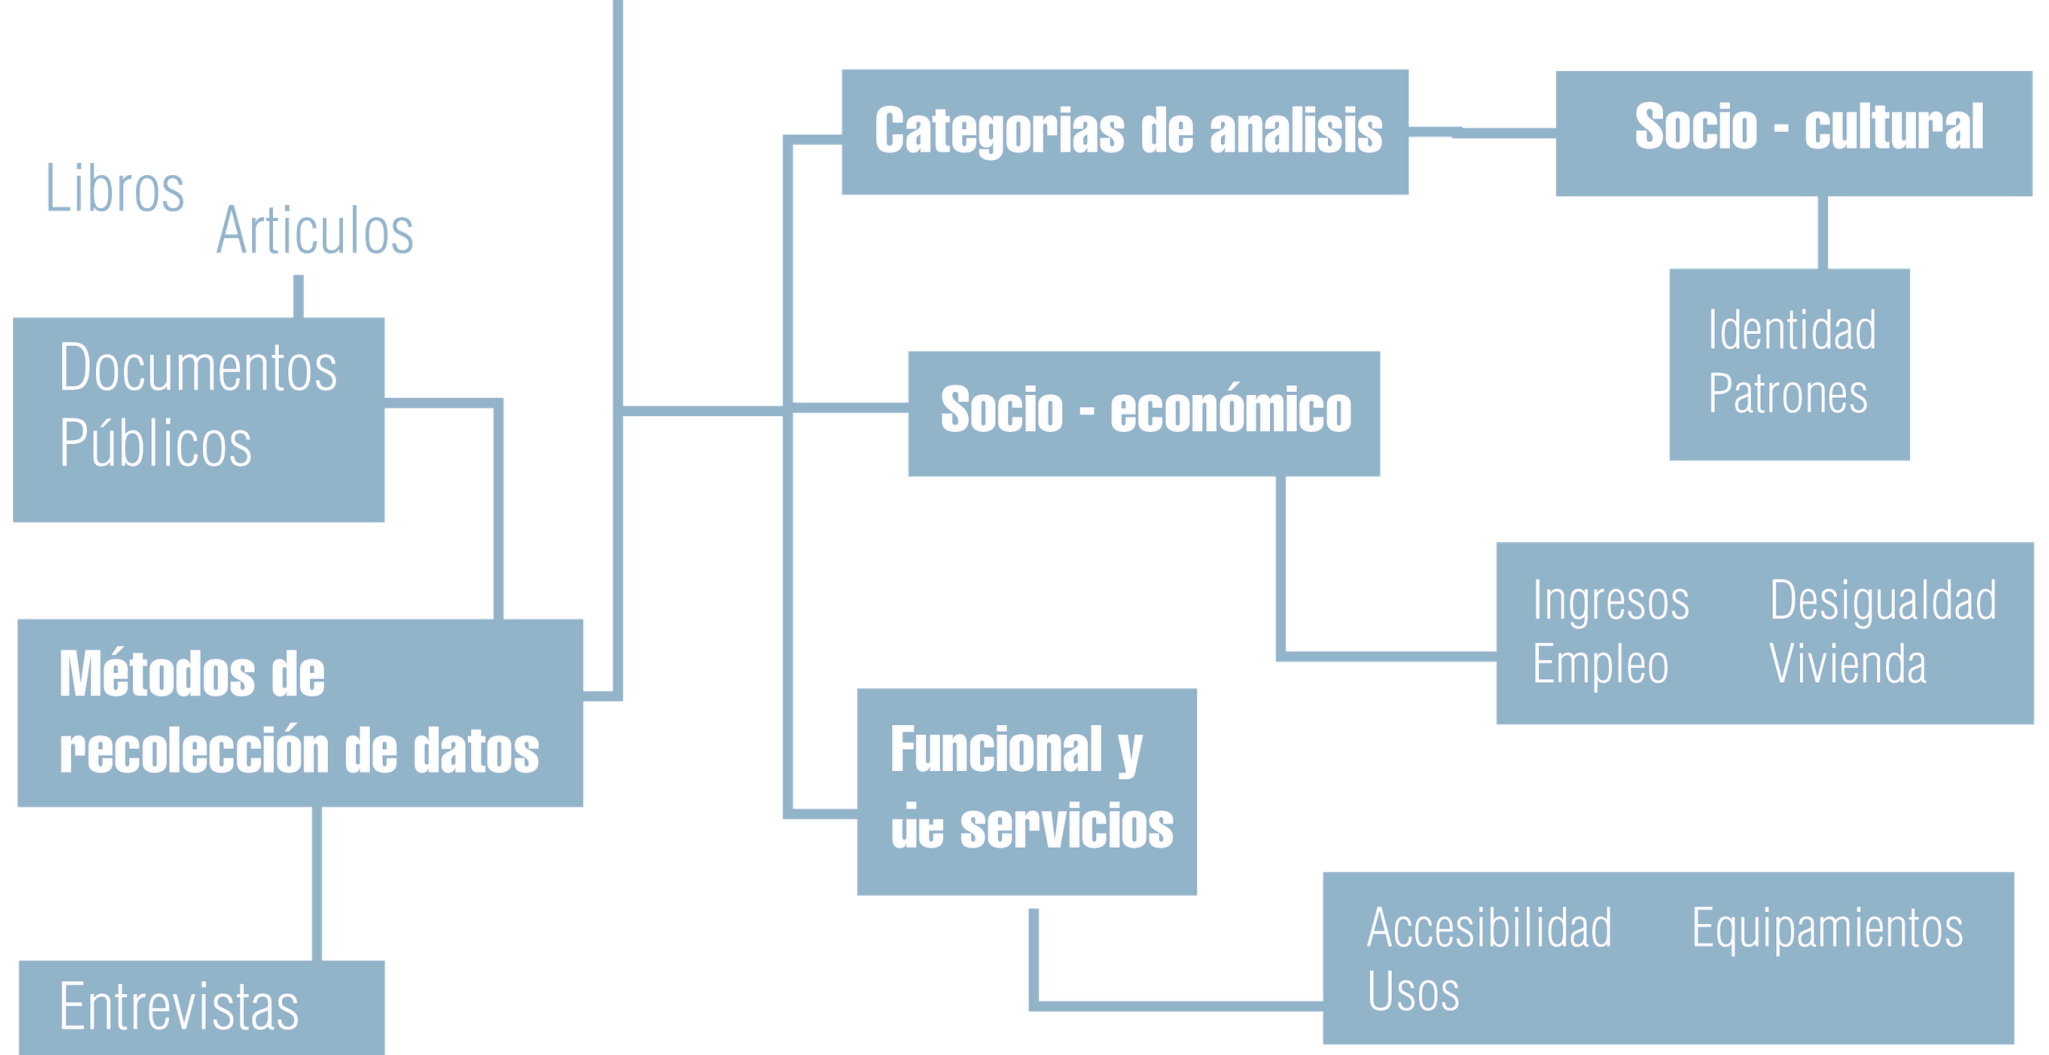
Libros

Articulos

Documentos Públicos

Métodos de recolección de datos

Entrevistas

Categorias de analisis

Socio - cultural

Identidad
Patrones

Socio - económico

Ingresos
Empleo

Desigualdad
Vivienda

Funcional y de servicios

Accesibilidad
Usos

Equipamientos